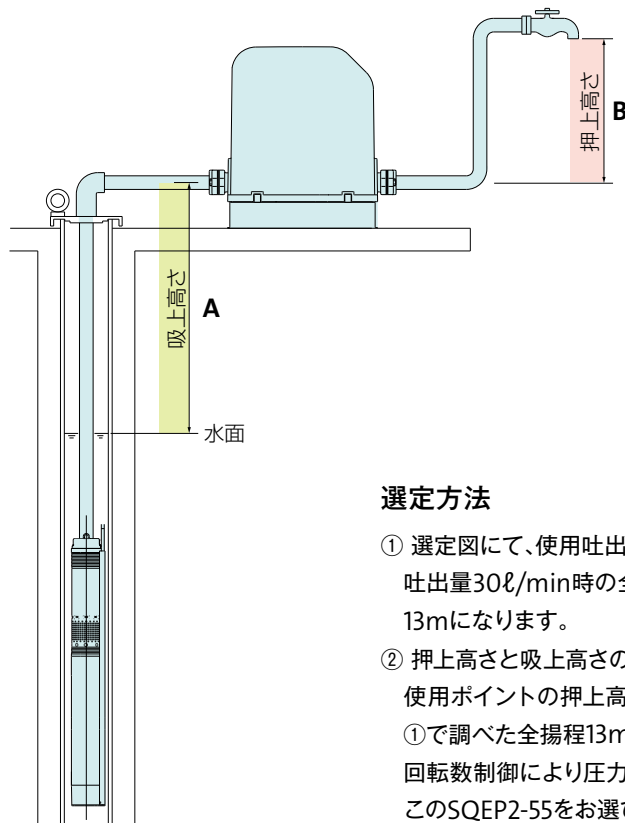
押上高さ B

吸上高さ A

水面

選定方法

① 選定図にて、使用吐出
吐出量30ℓ/min時の全
13mになります。

② 押上高さと吸上高さの
使用ポイントの押上高
①で調べた全揚程13m
回転数制御により圧力
このSQEP2-55をお選